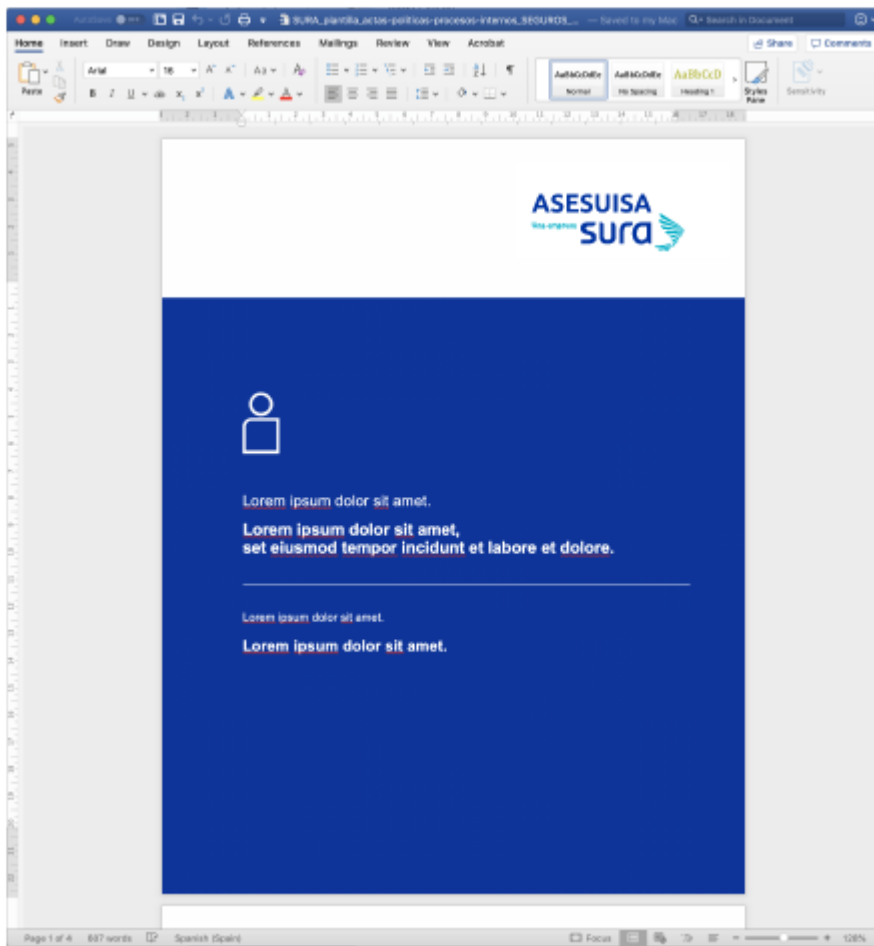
AutoSave SURA_plantilla_actas-politicas-procesos-internos_SEGUROS_... — Saved to my Mac Search in Document

Home Insert Draw Design Layout References Mailings Review View Acrobat Share Comments

Paste Arial 18 AaBbCcDdEe Normal AaBbCcDdEe No Spacing AaBbCcD Heading 1 Styles Pane Sensitivity

ASESUISA
Nos-mueve sura

Lorem ipsum dolor sit amet.

Lorem ipsum dolor sit amet,
set eiusmod tempor incidunt et labore et dolore.

Lorem ipsum dolor sit amet.

Lorem ipsum dolor sit amet.

Page 1 of 4 607 words Spanish (Spain) Focus 126%